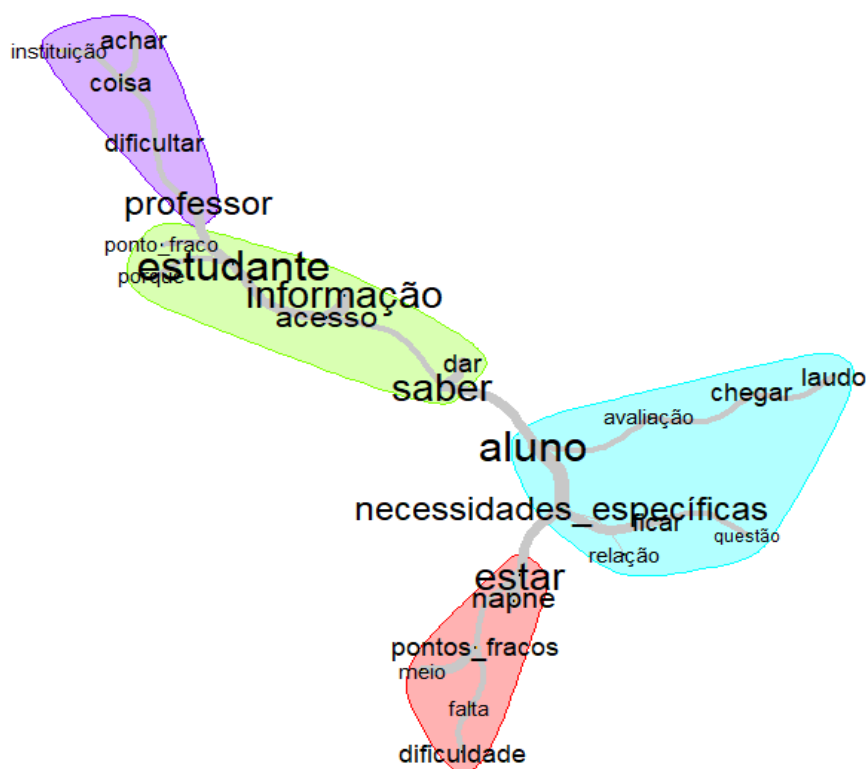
instituição
achar
coisa
dificultar
professor
ponto_fraco
estudante
porque
informação
acesso
dar
saber
aluno
laudo
chegar
avaliação
necessidades_específicas
ficar
questão
relação
estar
napne
pontos_fracos
meio
falta
dificuldade